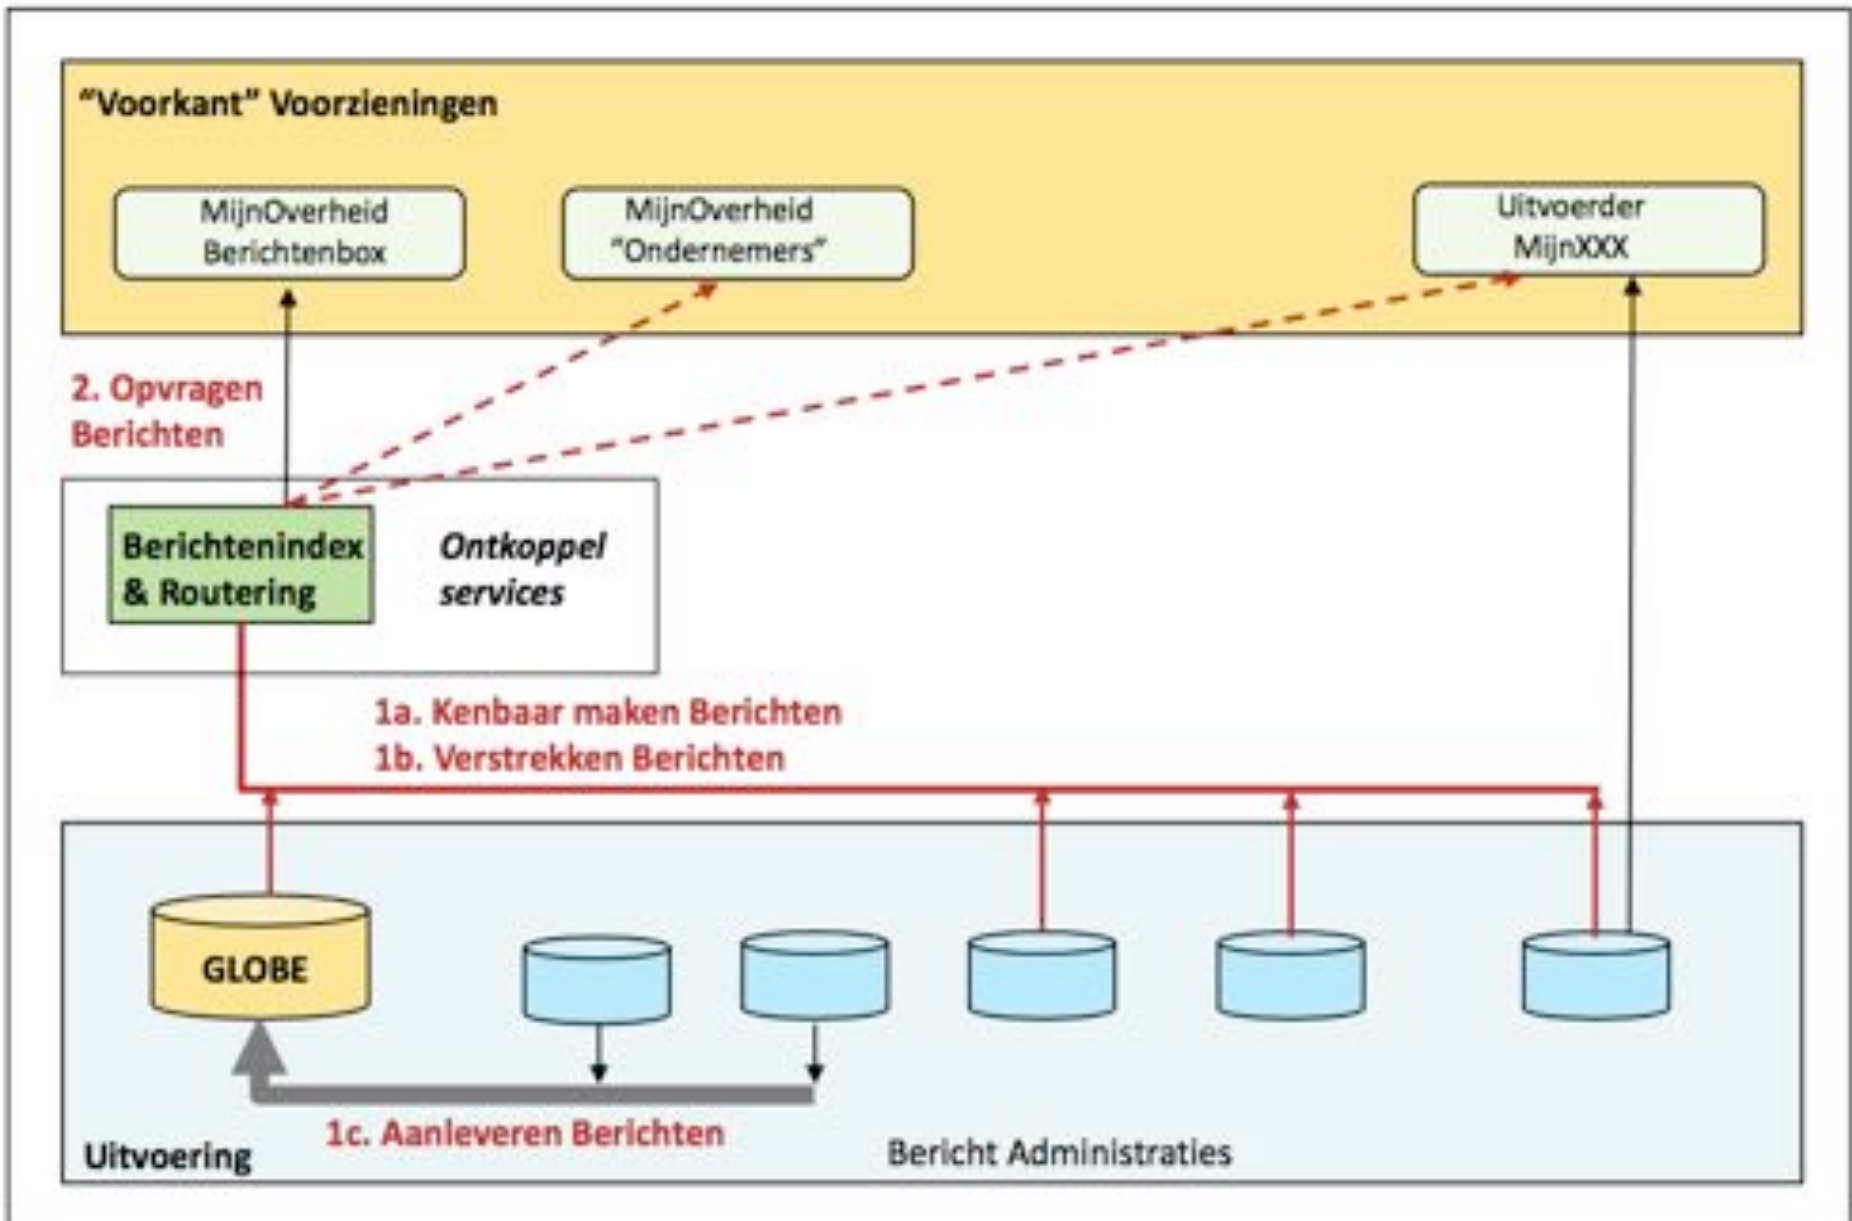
"Voorkant" Voorzieningen

MijnOverheid Berichtenbox

MijnOverheid "Ondernemers"

Uitvoerder MijnXXX

2. Opvragen Berichten

Berichtenindex & Routering

Ontkoppel services

1a. Kenbaar maken Berichten
1b. Verstrekken Berichten

GLOBE

1c. Aanleveren Berichten

Uitvoering

Bericht Administraties